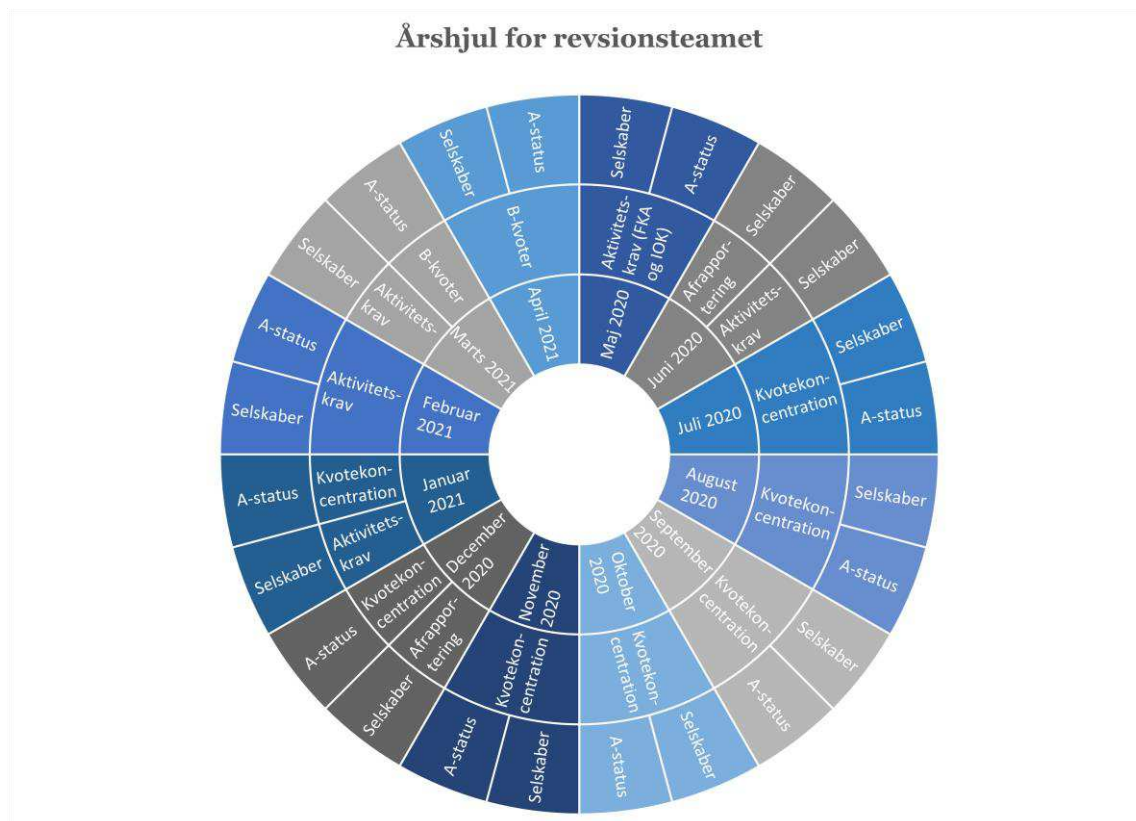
Årshjul for revsionsteamet

Maj 2020
Aktivitets-krav (FKA og IOK)
Selskaber
A-status

Juni 2020
Afrapportering
Selskaber
Aktivitets-krav
Selskaber

Juli 2020
Kvotekon-centration
Selskaber
A-status

August 2020
Kvotekon-centration
Selskaber
A-status

September 2020
Kvotekon-centration
Selskaber
A-status

Oktober 2020
Kvotekon-centration
Selskaber
A-status

November 2020
Kvotekon-centration
Selskaber
A-status

December 2020
Kvotekon-centration
A-status
Afrappor-tering
Selskaber

Januar 2021
Kvotekon-centration
A-status
Aktivitets-krav
Selskaber

Februar 2021
Aktivitets-krav
A-status
Selskaber

Marts 2021
B-kvoter
A-status
Aktivitets-krav
Selskaber

April 2021
B-kvoter
Selskaber
A-status